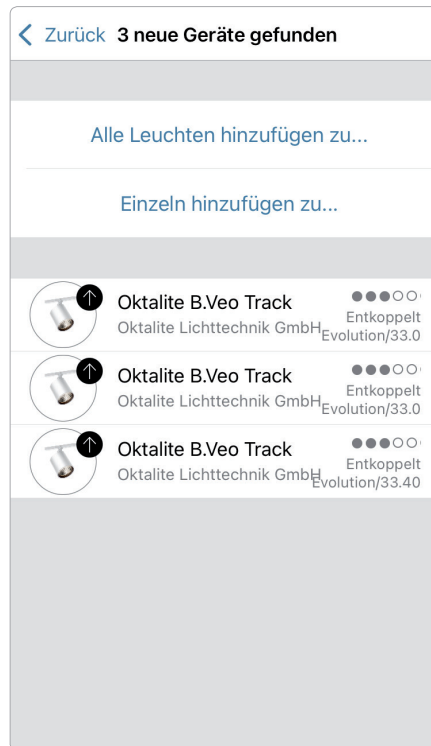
< Zurück 3 neue Geräte gefunden

Alle Leuchten hinzufügen zu...

Einzeln hinzufügen zu...

Oktalite B.Veo Track
Oktalite Lichttechnik GmbH
Entkoppelt
Evolution/33.0

Oktalite B.Veo Track
Oktalite Lichttechnik GmbH
Entkoppelt
Evolution/33.0

Oktalite B.Veo Track
Oktalite Lichttechnik GmbH
Entkoppelt
Evolution/33.40